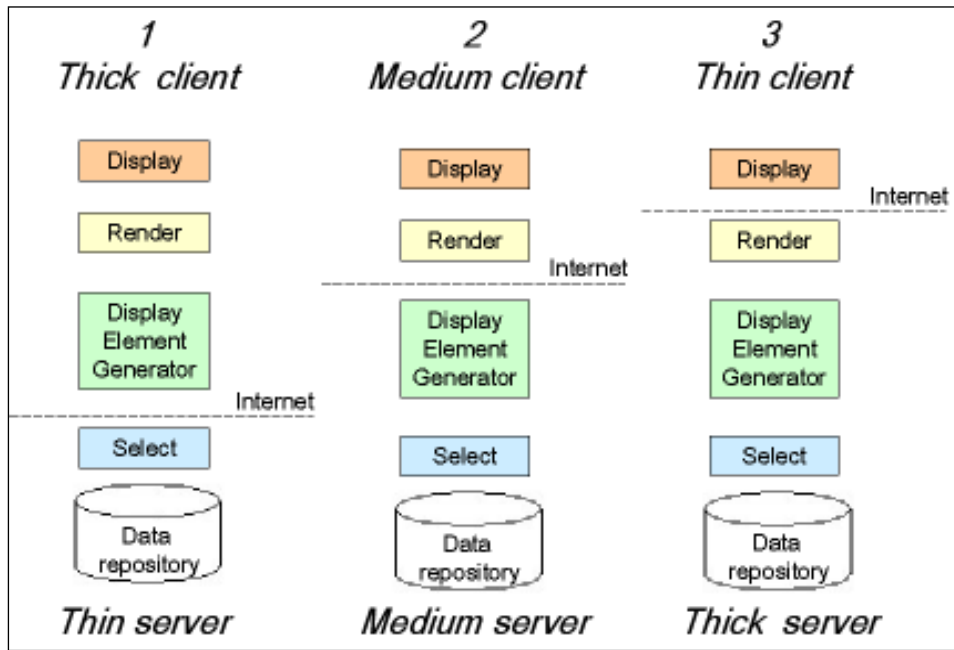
1
Thick client

Display

Render

Display Element Generator

Internet

Select

Data repository

Thin server

2
Medium client

Display

Render

Internet

Display Element Generator

Select

Data repository

Medium server

3
Thin client

Display

Internet

Render

Display Element Generator

Select

Data repository

Thick server